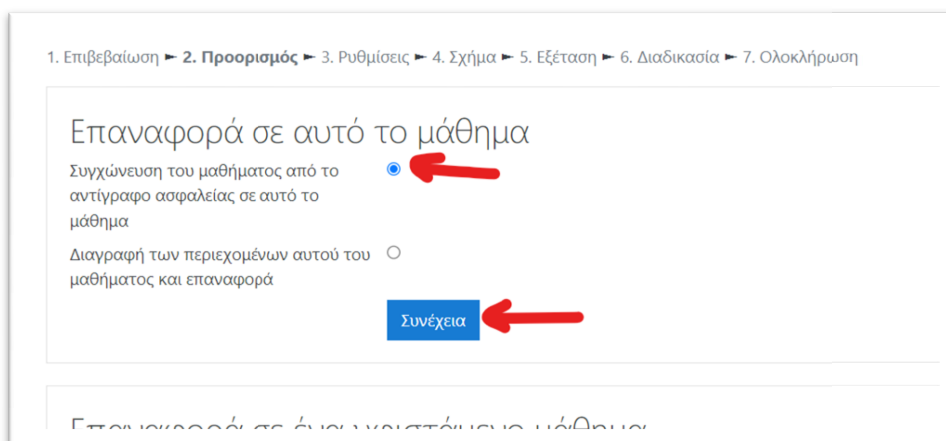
1. Επιβεβαίωση ► **2. Προορισμός** ► 3. Ρυθμίσεις ► 4. Σχήμα ► 5. Εξέταση ► 6. Διαδικασία ► 7. Ολοκλήρωση

Επαναφορά σε αυτό το μάθημα

Συγχώνευση του μαθήματος από το αντίγραφο ασφαλείας σε αυτό το μάθημα

Διαγραφή των περιεχομένων αυτού του μαθήματος και επαναφορά

Συνέχεια

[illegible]